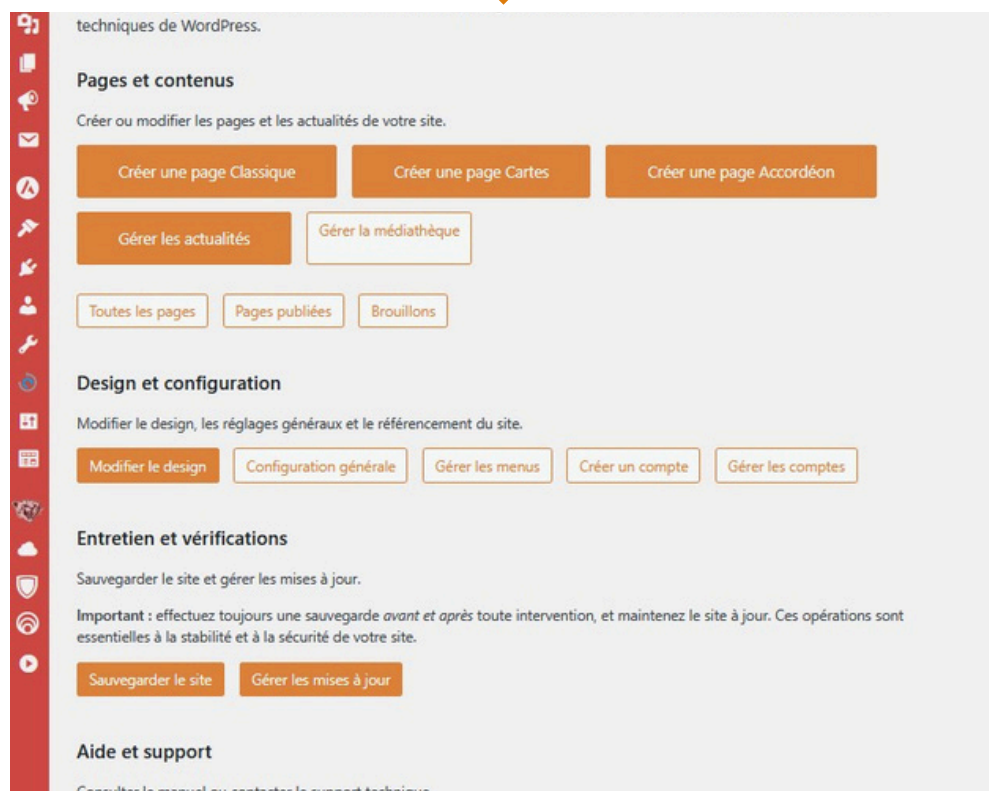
techniques de WordPress.

Pages et contenus

Créer ou modifier les pages et les actualités de votre site.

Créer une page Classique

Créer une page Cartes

Créer une page Accordéon

Gérer les actualités

Gérer la médiathèque

Toutes les pages

Pages publiées

Brouillons

Design et configuration

Modifier le design, les réglages généraux et le référencement du site.

Modifier le design

Configuration générale

Gérer les menus

Créer un compte

Gérer les comptes

Entretien et vérifications

Sauvegarder le site et gérer les mises à jour.

**Important :** effectuez toujours une sauvegarde *avant et après* toute intervention, et maintenez le site à jour. Ces opérations sont essentielles à la stabilité et à la sécurité de votre site.

Sauvegarder le site

Gérer les mises à jour

Aide et support

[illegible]